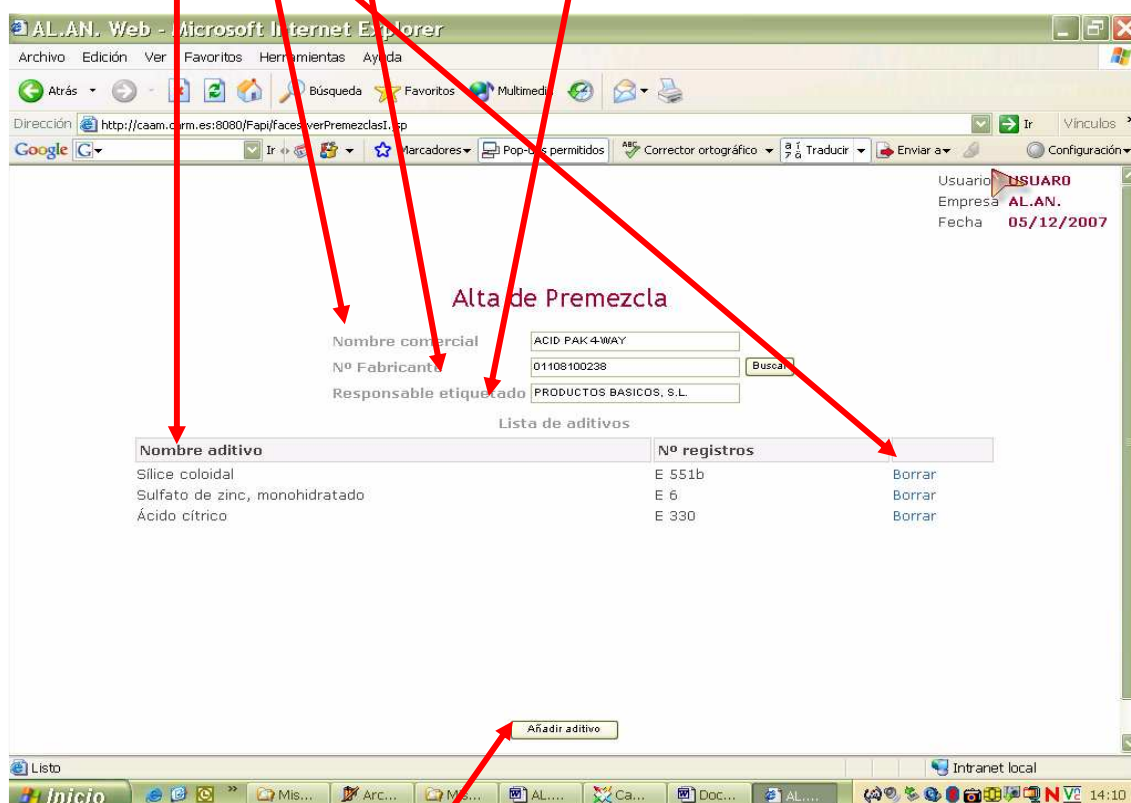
AL.AN. Web - Microsoft Internet Explorer

Archivo Edición Ver Favoritos Herramientas Ayuda

Atrás Búsqueda Favoritos Multimedia

Dirección http://caam.carm.es:8080/Fapi/faces/verPremezclasI.jsp Ir Vínculos

Google Ir Marcadores Pop-ups permitidos Corrector ortográfico Traducir Enviar a Configuración

Usuario USUARO
Empresa AL.AN.
Fecha 05/12/2007

Alta de Premezcla

Nombre comercial ACID PAK 4-WAY
Nº Fabricante 01108100238 Buscar
Responsable etiquetado PRODUCTOS BASICOS, S.L.

Lista de aditivos

| Nombre aditivo | Nº registros | |
|---|---|---|
| Sílice coloidal | E 551b | Borrar |
| Sulfato de zinc, monohidratado | E 6 | Borrar |
| Ácido cítrico | E 330 | Borrar |

Añadir aditivo

Listo Intranet local

Inicio Mis... Arc... Mis... AL.... Ca... Doc... AL.... 14:10